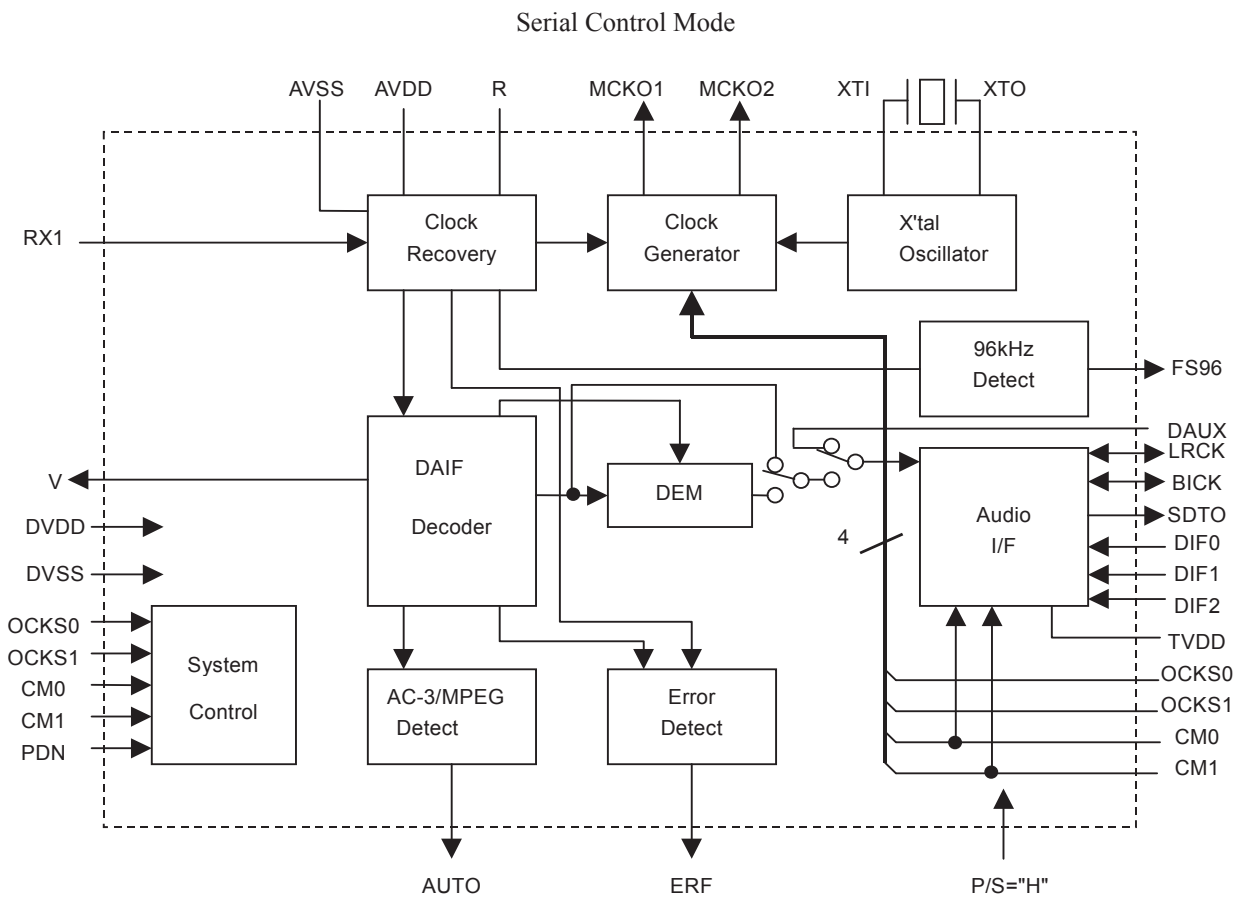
Serial Control Mode

AVSS AVDD R MCKO1 MCKO2 XTI XTO

RX1

Clock Recovery

Clock Generator

X'tal Oscillator

96kHz Detect

FS96

DAUX

LRCK

BICK

SDTO

DIF0

DIF1

DIF2

TVDD

V

DVDD

DVSS

DAIF Decoder

DEM

Audio I/F

4

OCKS0

OCKS1

CM0

CM1

PDN

System Control

AC-3/MPEG Detect

Error Detect

OCKS0

OCKS1

CM0

CM1

AUTO ERF P/S="H"